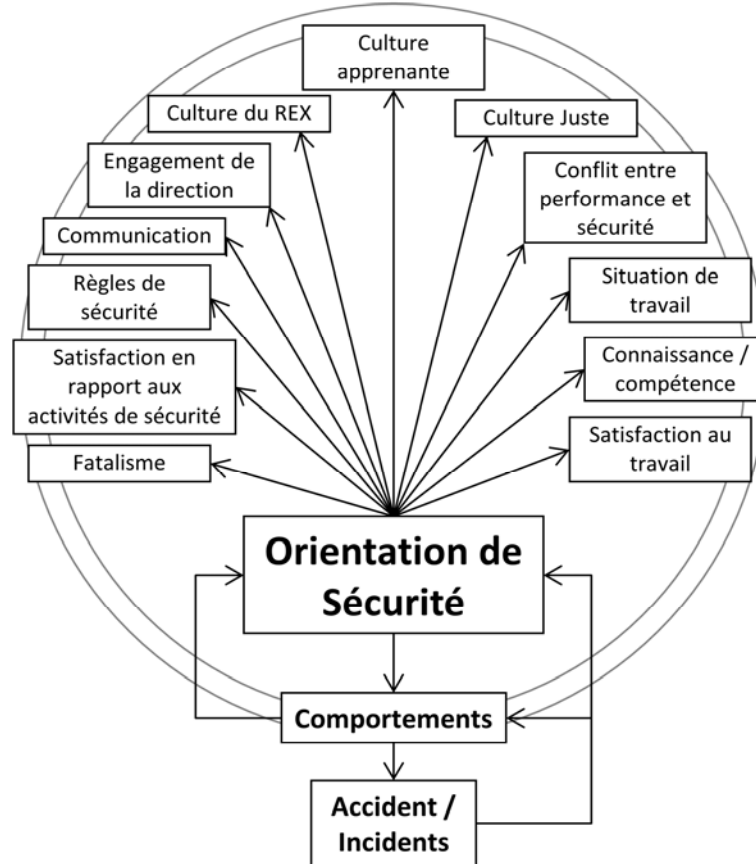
Culture apprenante

Culture du REX

Culture Juste

Engagement de la direction

Conflit entre performance et sécurité

Communication

Situation de travail

Règles de sécurité

Connaissance / compétence

Satisfaction en rapport aux activités de sécurité

Satisfaction au travail

Fatalisme

Orientation de Sécurité

Comportements

Accident / Incidents